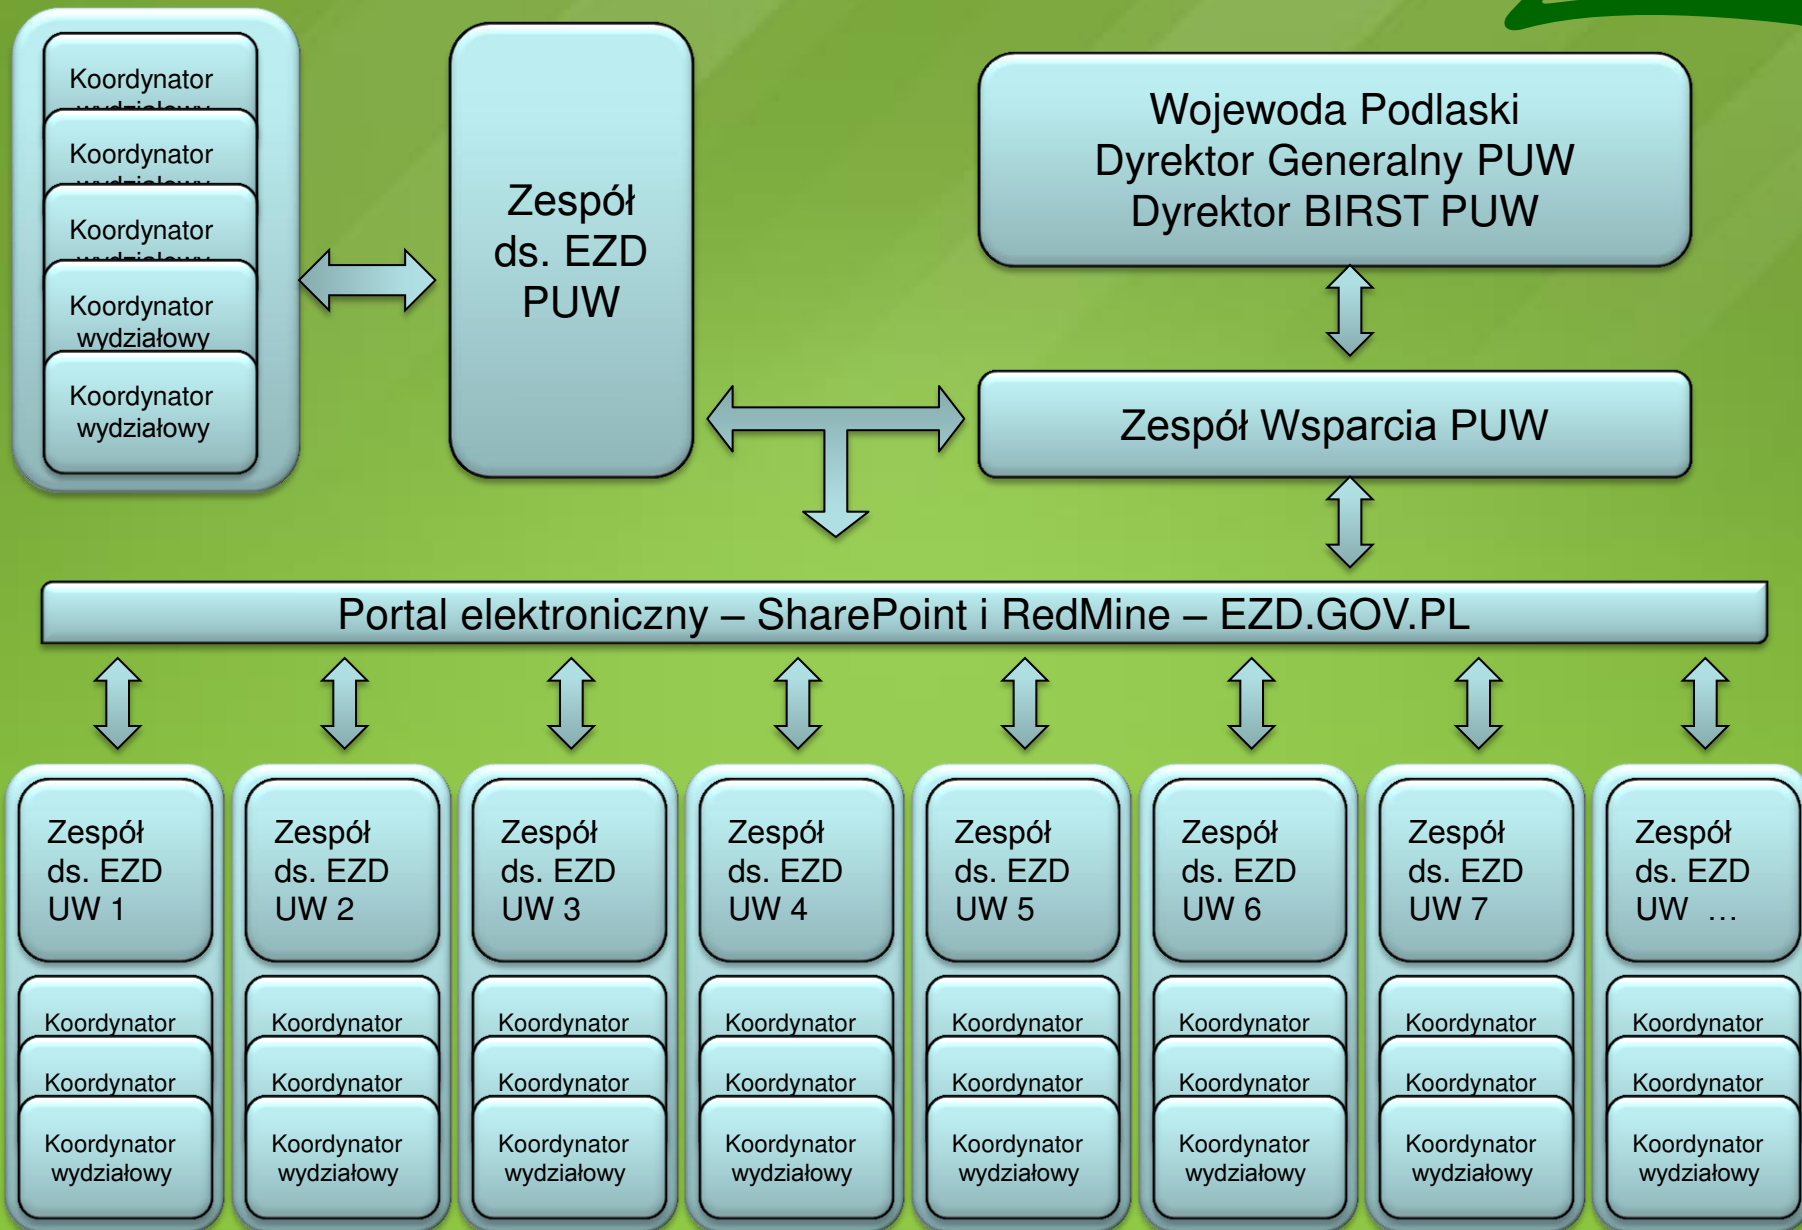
Koordynator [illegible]

Koordynator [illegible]

Koordynator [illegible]

Koordynator wydziałowy

Koordynator wydziałowy

Zespół ds. EZD PUW

Wojewoda Podlaski
Dyrektor Generalny PUW
Dyrektor BIRST PUW

Zespół Wsparcia PUW

Portal elektroniczny – SharePoint i RedMine – EZD.GOV.PL

Zespół ds. EZD UW 1

Koordynator

Koordynator

Koordynator wydziałowy

Zespół ds. EZD UW 2

Koordynator

Koordynator

Koordynator wydziałowy

Zespół ds. EZD UW 3

Koordynator

Koordynator

Koordynator wydziałowy

Zespół ds. EZD UW 4

Koordynator

Koordynator

Koordynator wydziałowy

Zespół ds. EZD UW 5

Koordynator

Koordynator

Koordynator wydziałowy

Zespół ds. EZD UW 6

Koordynator

Koordynator

Koordynator wydziałowy

Zespół ds. EZD UW 7

Koordynator

Koordynator

Koordynator wydziałowy

Zespół ds. EZD UW …

Koordynator

Koordynator

Koordynator wydziałowy